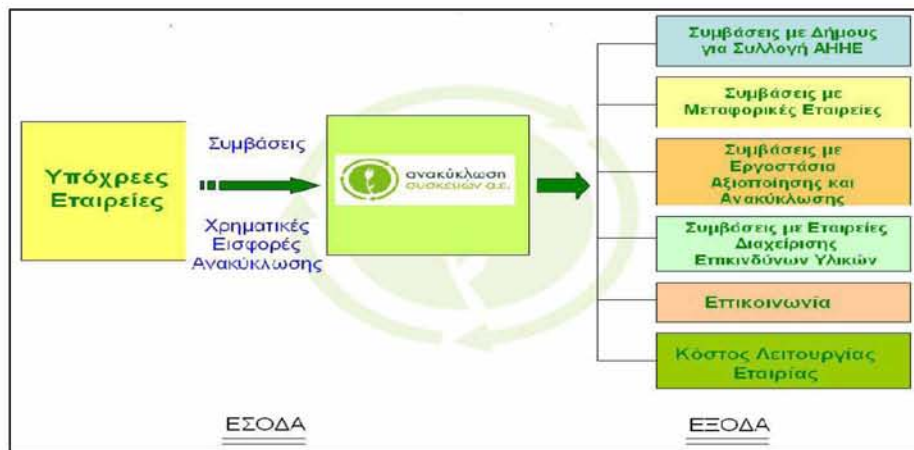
Υπόχρεες Εταιρείες

Συμβάσεις

Χρηματικές Εισφορές Ανακύκλωσης

ανακύκλωση συσκευών α.ε.

Συμβάσεις με Δήμους για Συλλογή ΑΗΗΕ

Συμβάσεις με Μεταφορικές Εταιρείες

Συμβάσεις με Εργοστάσια Αξιοποίησης και Ανακύκλωσης

Συμβάσεις με Εταιρείες Διαχείρισης Επικινδύνων Υλικών

Επικοινωνία

Κόστος Λειτουργίας Εταιρίας

ΕΣΟΔΑ

ΕΞΟΔΑ